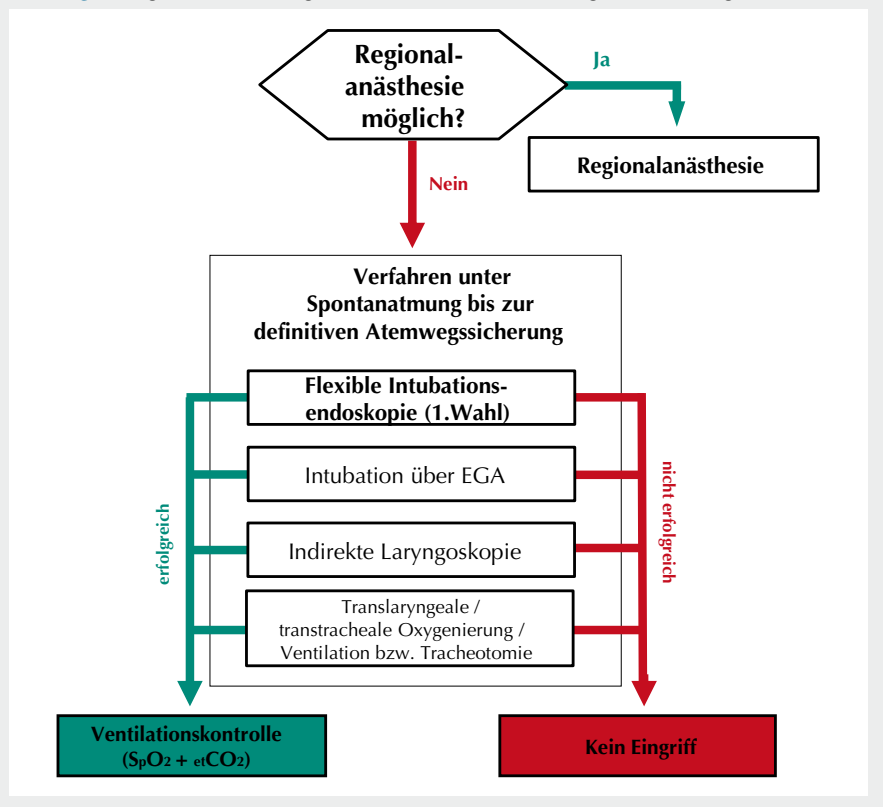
Regionalanästhesie möglich?

Ja

Regionalanästhesie

Nein

Verfahren unter Spontanatmung bis zur definitiven Atemwegssicherung

Flexible Intubationsendoskopie (1.Wahl)

Intubation über EGA

Indirekte Laryngoskopie

Translaryngeale / transtracheale Oxygenierung / Ventilation bzw. Tracheotomie

erfolgreich

nicht erfolgreich

Ventilationskontrolle ($S_pO_2$ + $_{et}CO_2$)

Kein Eingriff